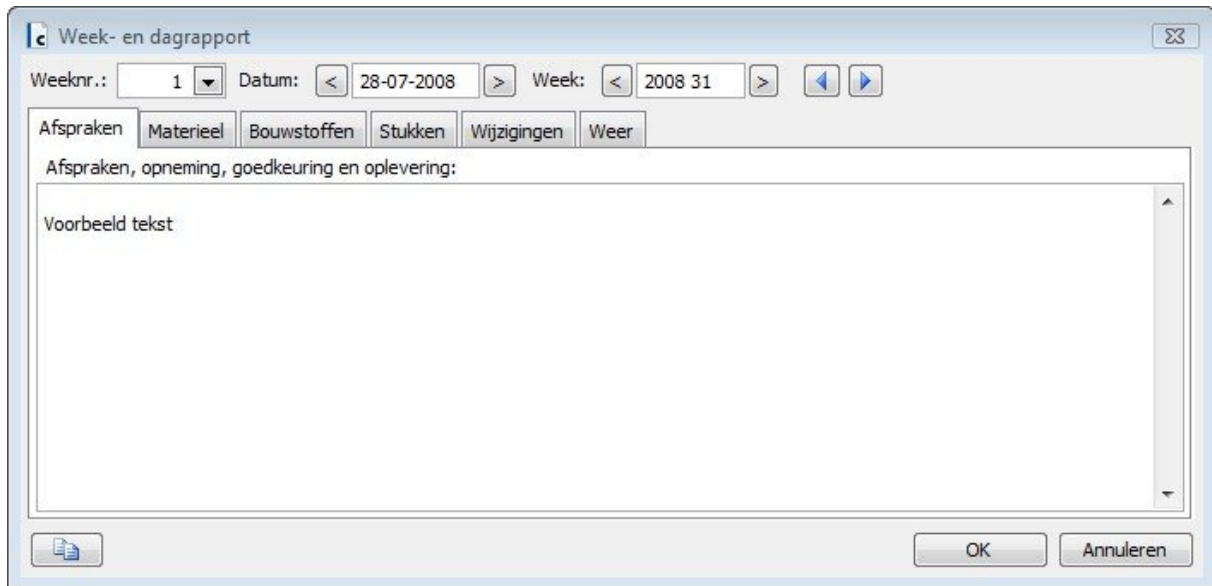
Week- en dagrapport

Weeknr.: 1 Datum: < 28-07-2008 > Week: < 2008 31 >

Afspraken | Materieel | Bouwstoffen | Stukken | Wijzigingen | Weer

Afspraken, opneming, goedkeuring en oplevering:

Voorbeeld tekst

OK | Annuleren